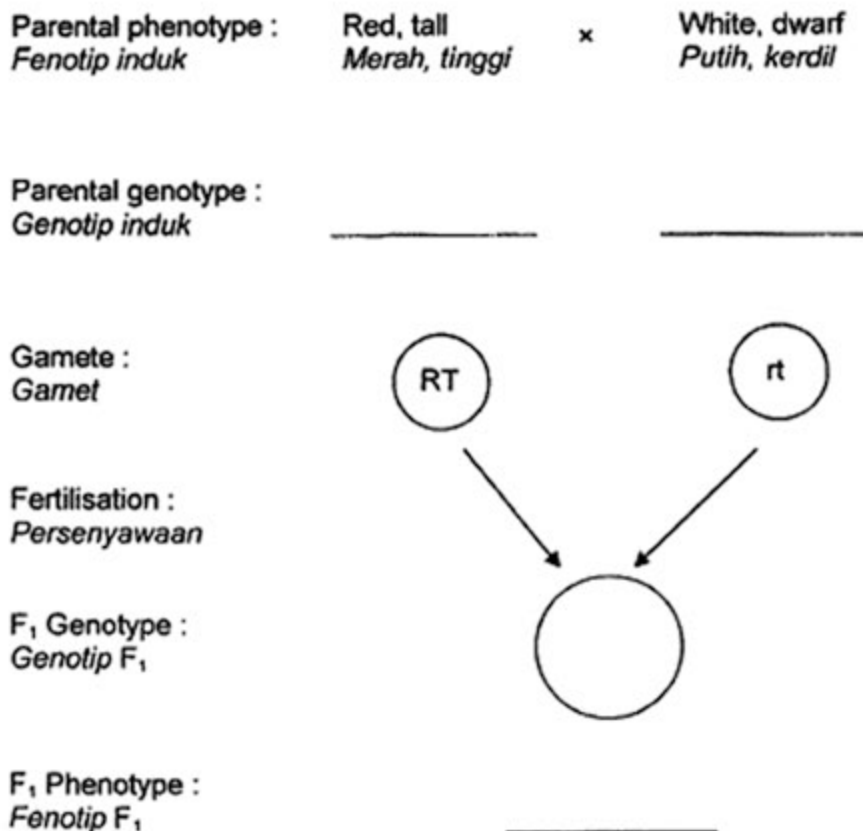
Parental phenotype :
Fenotip induk

Red, tall
Merah, tinggi

×

White, dwarf
Putih, kerdil

Parental genotype :
Genotip induk

Gamete :
Gamet

RT

rt

Fertilisation :
Persenyawaan

$F_1$ Genotype :
Genotip $F_1$

$F_1$ Phenotype :
Fenotip $F_1$